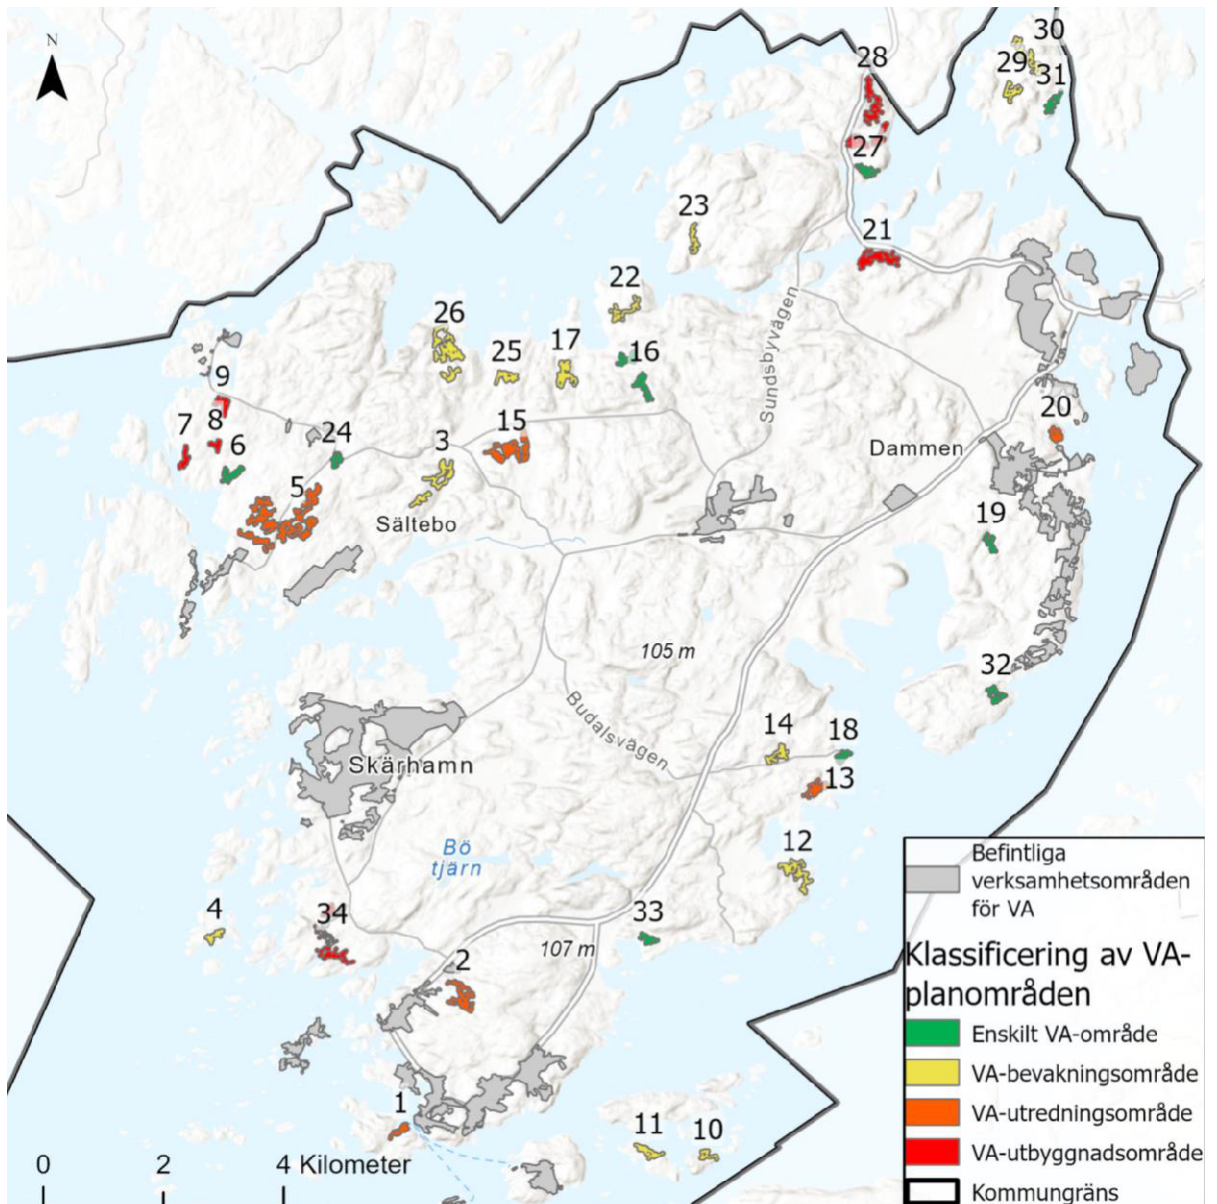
N

30
29
31
28
27
23
21
22
26
25
17
16
Sundsbyvägen
9
8
7
6
24
3
15
20
Dammen
5
Sältebo
19
105 m
Budalsvägen
32
14
18
13
Skärhamn
Bö tjärn
12
4
34
33
107 m
2
1
11
10

0
2
4 Kilometer

Befintliga verksamhetsområden för VA
Klassificering av VA-planområden
Enskilt VA-område
VA-bevakningsområde
VA-utredningsområde
VA-utbyggnadsområde
Kommungräns